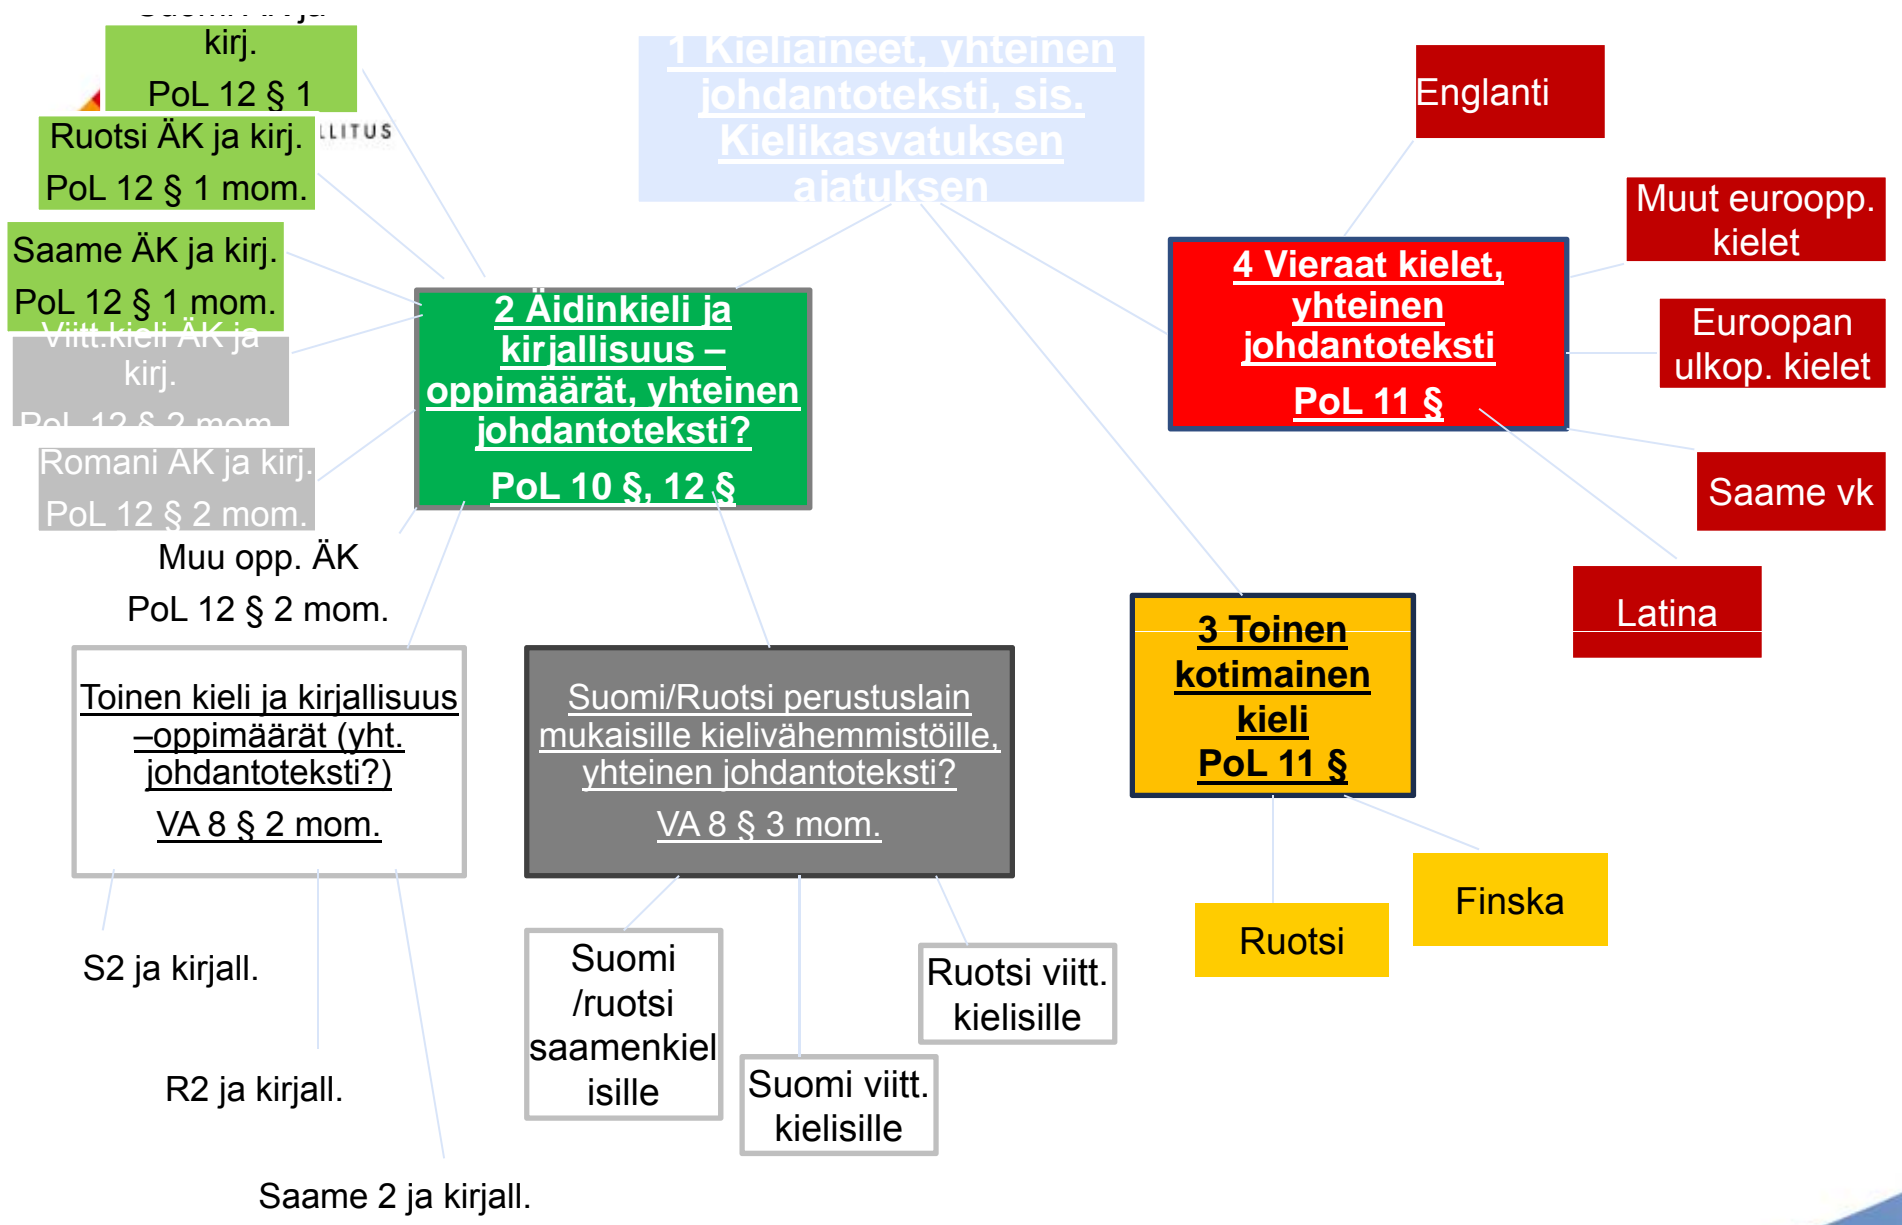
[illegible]
kirj.
PoL 12 § 1

Ruotsi ÄK ja kirj.
PoL 12 § 1 mom.

Saame ÄK ja kirj.
PoL 12 § 1 mom.

Viitt.kieli ÄK ja kirj.
PoL 12 § 2 mom.

Romani ÄK ja kirj.
PoL 12 § 2 mom.

Muu opp. ÄK
PoL 12 § 2 mom.

LLITUS

1 Kieliaineet, yhteinen johdantoteksti, sis. Kielikasvatuksen ajatuksen

Englanti

Muut eurooppp. kielet

4 Vieraat kielet, yhteinen johdantoteksti
PoL 11 §

Euroopan ulkop. kielet

Saame vk

Latina

2 Äidinkieli ja kirjallisuus – oppimäärät, yhteinen johdantoteksti?
PoL 10 §, 12 §

Toinen kieli ja kirjallisuus –oppimäärät (yht. johdantoteksti?)
VA 8 § 2 mom.

Suomi/Ruotsi perustuslain mukaisille kielivähemmistöille, yhteinen johdantoteksti?
VA 8 § 3 mom.

3 Toinen kotimainen kieli
PoL 11 §

Finska

Ruotsi

S2 ja kirjall.

R2 ja kirjall.

Saame 2 ja kirjall.

Suomi /ruotsi saamenkielisille

Suomi viitt. kielisille

Ruotsi viitt. kielisille